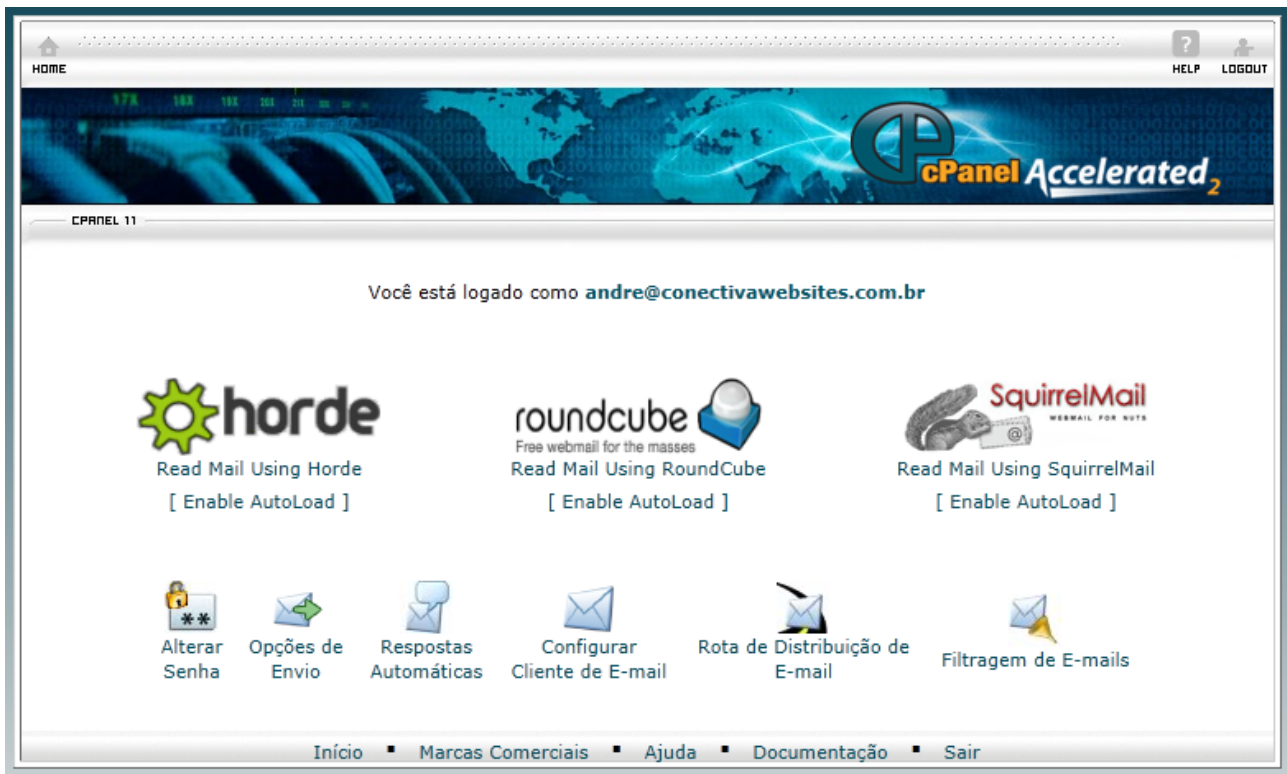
HOME

HELP LOGOUT

17X 18X 19X 20X 21X

cPanel Accelerated$_2$

CPANEL 11

Você está logado como andre@conectivawebsites.com.br

horde

Read Mail Using Horde

[ Enable AutoLoad ]

roundcube
Free webmail for the masses

Read Mail Using RoundCube

[ Enable AutoLoad ]

SquirrelMail
WEBMAIL FOR NUTS

Read Mail Using SquirrelMail

[ Enable AutoLoad ]

Alterar Senha

Opções de Envio

Respostas Automáticas

Configurar Cliente de E-mail

Rota de Distribuição de E-mail

Filtragem de E-mails

Início ▪ Marcas Comerciais ▪ Ajuda ▪ Documentação ▪ Sair